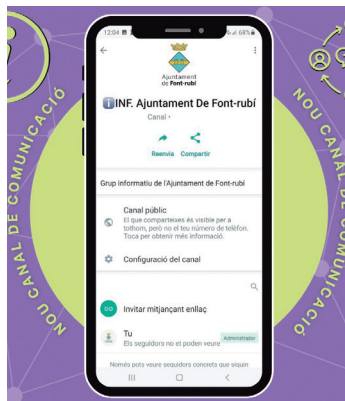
NOU CANAL DE COMUNICACIÓ

NOU CANAL DE COMUNICACIÓ

12:04 68%

Ajuntament de Font-rubí

INF. Ajuntament De Font-rubí

Canal •

Reenvia Compartir

Grup informatiu de l'Ajuntament de Font-rubí

Canal públic
El que comparteixes és visible per a tothom, però no el teu número de telèfon. Toca per obtenir més informació.

Configuració del canal

Invitar mitjançant enllaç

Tu
Els seguidors no et poden veure

Administrador

Només pots veure seguidors concrets que siguin